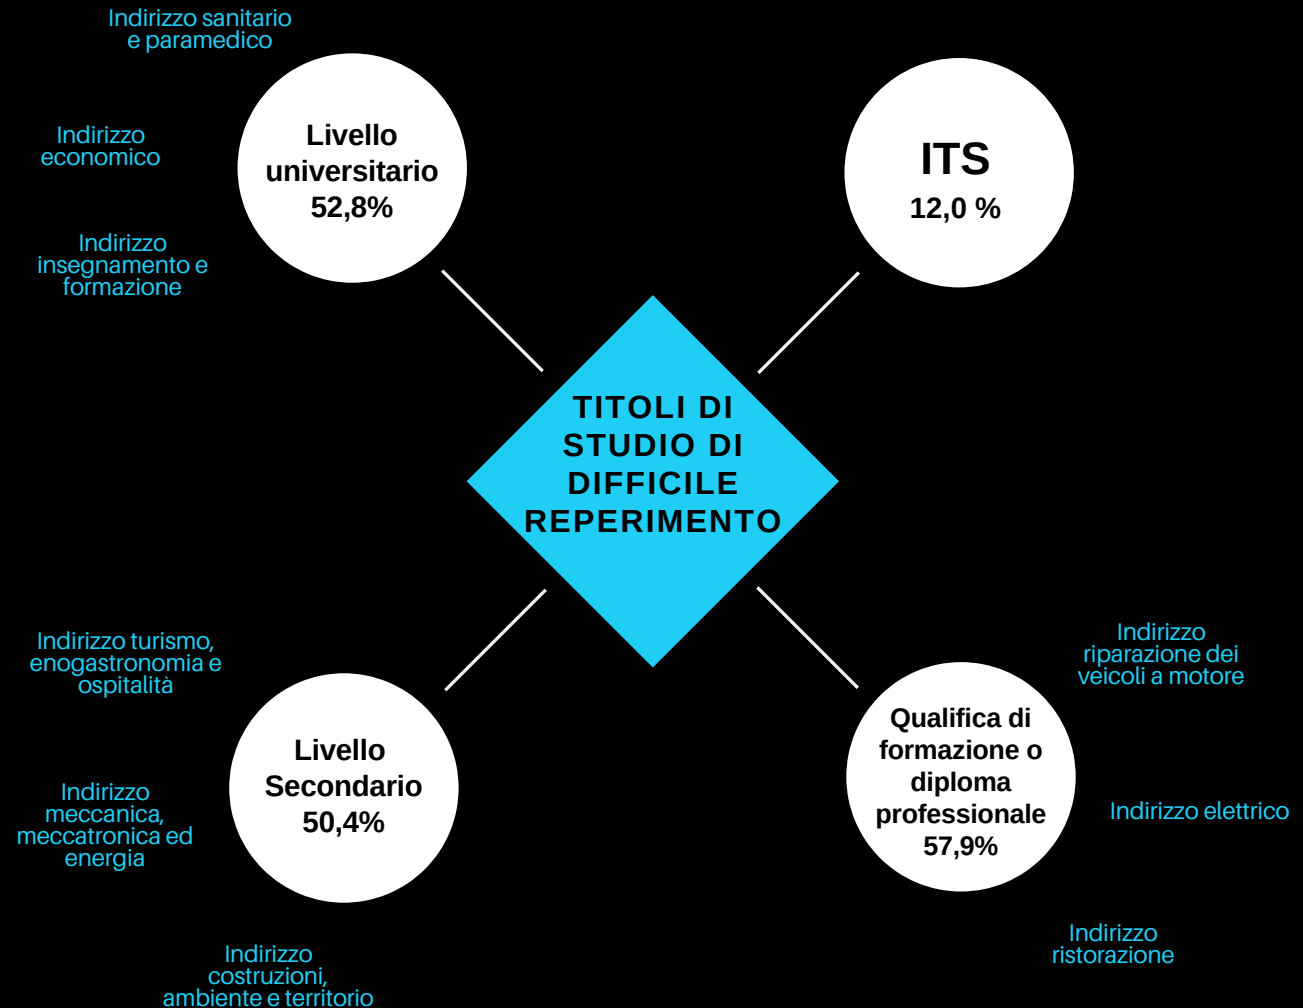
Indirizzo sanitario e paramedico

Indirizzo economico

Indirizzo insegnamento e formazione

Livello universitario 52,8%

ITS 12,0 %

TITOLI DI STUDIO DI DIFFICILE REPERIMENTO

Indirizzo turismo, enogastronomia e ospitalità

Indirizzo meccanica, meccatronica ed energia

Indirizzo costruzioni, ambiente e territorio

Livello Secondario 50,4%

Indirizzo riparazione dei veicoli a motore

Qualifica di formazione o diploma professionale 57,9%

Indirizzo elettrico

Indirizzo ristorazione